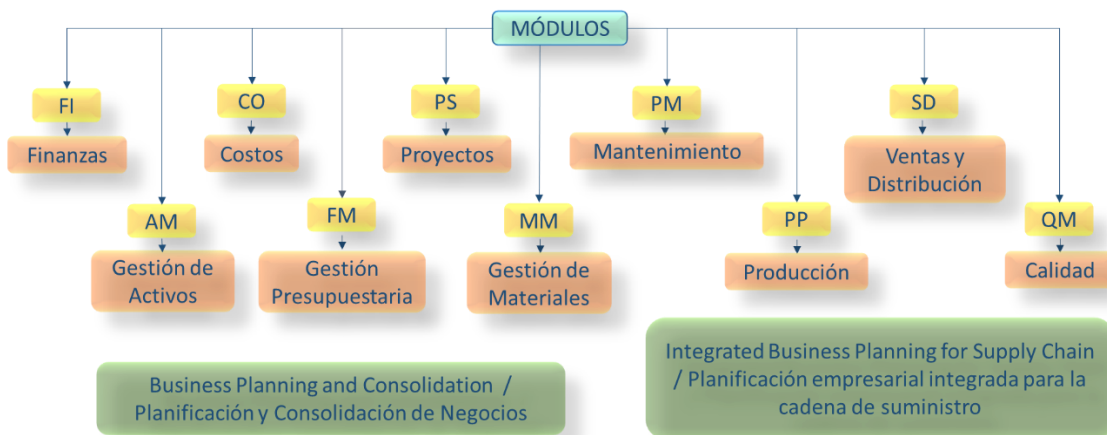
MÓDULOS

FI
Finanzas

CO
Costos

PS
Proyectos

PM
Mantenimiento

SD
Ventas y Distribución

AM
Gestión de Activos

FM
Gestión Presupuestaria

MM
Gestión de Materiales

PP
Producción

QM
Calidad

Business Planning and Consolidation / Planificación y Consolidación de Negocios

Integrated Business Planning for Supply Chain / Planificación empresarial integrada para la cadena de suministro